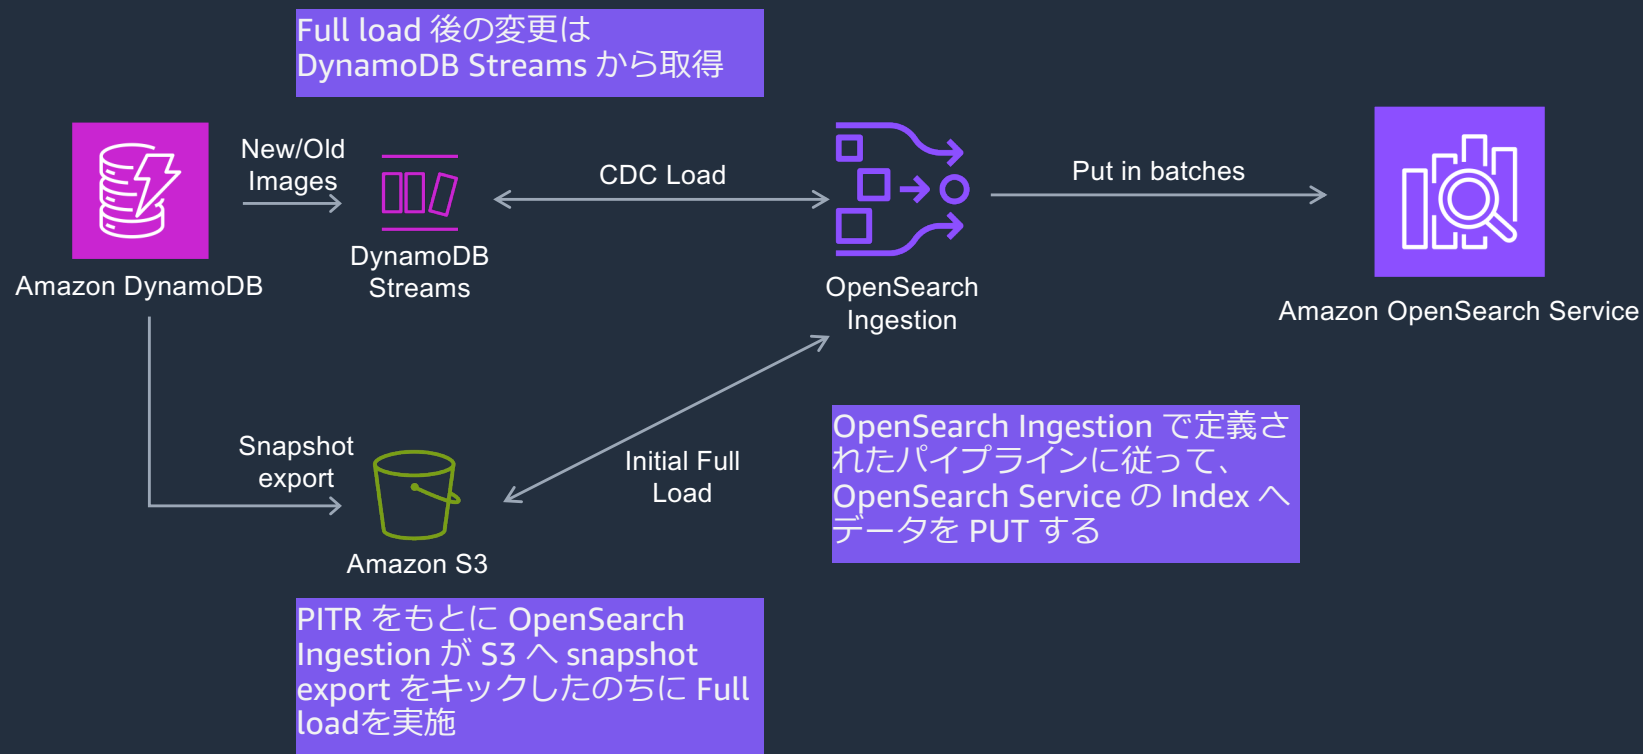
Full load 後の変更は
DynamoDB Streams から取得

New/Old
Images

Amazon DynamoDB

DynamoDB
Streams

CDC Load

OpenSearch
Ingestion

Put in batches

Amazon OpenSearch Service

Snapshot
export

Amazon S3

Initial Full
Load

OpenSearch Ingestion で定義されたパイプラインに従って、OpenSearch Service の Index へデータを PUT する

PITR をもとに OpenSearch Ingestion が S3 へ snapshot export をキックしたのちに Full loadを実施